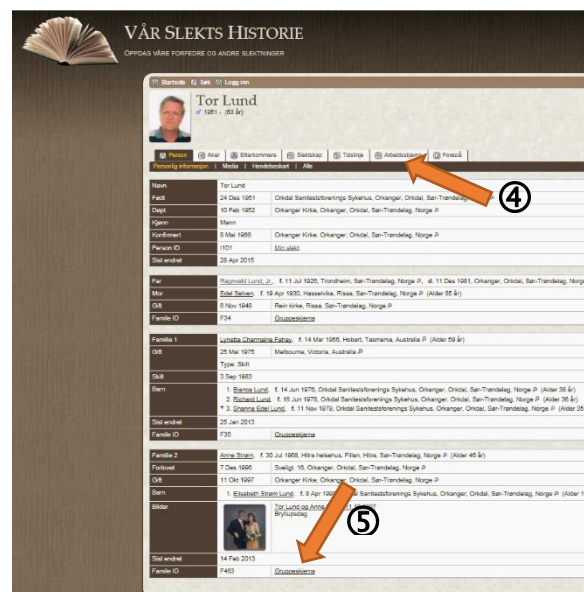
VÅR SLEKTS HISTORIE
OPPDAG VÅRE FORFEDRE OG ANDRE SLEKTNINGER

Startside | Søk | Logg inn

Tor Lund
1951 - (63 år)

Person | Aner | Etterkommere | Slektskap | Tidslinje | Arbeidsskjema | Foreslå

Personlig informasjon | Media | Hendelseskart | Alle

④

| | |
|---|---|
| Navn | Tor Lund |
| Født | 24 Des 1951 Orkdal Sanitetsforenings Sykehus, Orkanger, Orkdal, Sør-Trøndelag |
| Døpt | 10 Feb 1952 Orkanger Kirke, Orkanger, Orkdal, Sør-Trøndelag, Norge |
| Kjønn | Mann |
| Konfirmert | 8 Mai 1966 Orkanger Kirke, Orkanger, Orkdal, Sør-Trøndelag, Norge |
| Person ID | I101 Min slekt |
| Sist endret | 28 Apr 2015 |

| | |
|---|---|
| Far | Ragnvald Lund, Jr., f. 11 Jul 1926, Trondheim, Sør-Trøndelag, Norge, d. 11 Des 1981, Orkanger, Orkdal, Sør-Trøndelag, Norge |
| Mor | Edel Selven, f. 19 Apr 1930, Hasselvika, Rissa, Sør-Trøndelag, Norge (Alder 85 år) |
| Gift | 6 Nov 1948 Rein kirke, Rissa, Sør-Trøndelag, Norge |
| Familie ID | F34 Gruppeskjema |

| | |
|---|---|
| Familie 1 | Lynette Charmaine Fahey, f. 14 Mar 1956, Hobart, Tasmania, Australia (Alder 59 år) |
| Gift | 25 Mai 1975 Melbourne, Victoria, Australia; Type: Skilt |
| Skilt | 3 Sep 1983 |
| Barn | 1. Bianca Lund, f. 14 Jun 1976, Orkdal Sanitetsforenings Sykehus, Orkanger, Orkdal, Sør-Trøndelag, Norge (Alder 38 år) 2. Richard Lund, f. 15 Jun 1978, Orkdal Sanitetsforenings Sykehus, Orkanger, Orkdal, Sør-Trøndelag, Norge (Alder 36 år) + 3. Sienna Edel Lund, f. 11 Nov 1979, Orkdal Sanitetsforenings Sykehus, Orkanger, Orkdal, Sør-Trøndelag, Norge (Alder 35 |
| Sist endret | 25 Jan 2013 |
| Familie ID | F35 Gruppeskjema |

| | |
|---|---|
| Familie 2 | Anne Strøm, f. 30 Jul 1968, Hitra helsehus, Fillan, Hitra, Sør-Trøndelag, Norge (Alder 46 år) |
| Forlovet | 7 Des 1996 Svaligt. 16, Orkanger, Orkdal, Sør-Trøndelag, Norge |
| Gift | 11 Okt 1997 Orkanger Kirke, Orkanger, Orkdal, Sør-Trøndelag, Norge |
| Barn | 1. Elisabeth Strøm Lund, f. 8 Apr 1998, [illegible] Sanitetsforenings Sykehus, Orkanger, Orkdal, Sør-Trøndelag, Norge (Alder 1 |
| Bilder | Tor Lund og Anne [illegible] Bryllupsdag |
| Sist endret | 14 Feb 2013 |
| Familie ID | F463 Gruppeskjema |

⑤